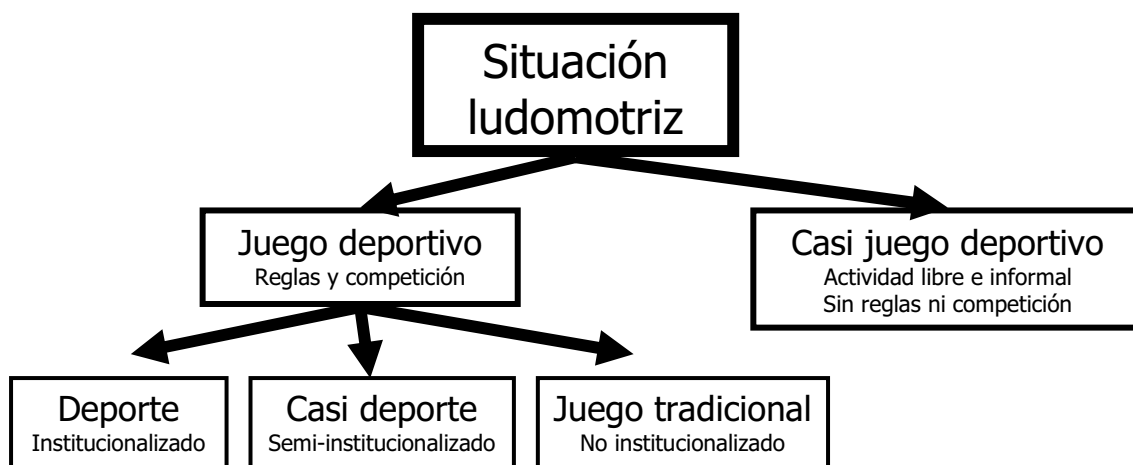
Situación ludomotriz

Juego deportivo
Reglas y competición

Casi juego deportivo
Actividad libre e informal
Sin reglas ni competición

Deporte
Institucionalizado

Casi deporte
Semi-institucionalizado

Juego tradicional
No institucionalizado